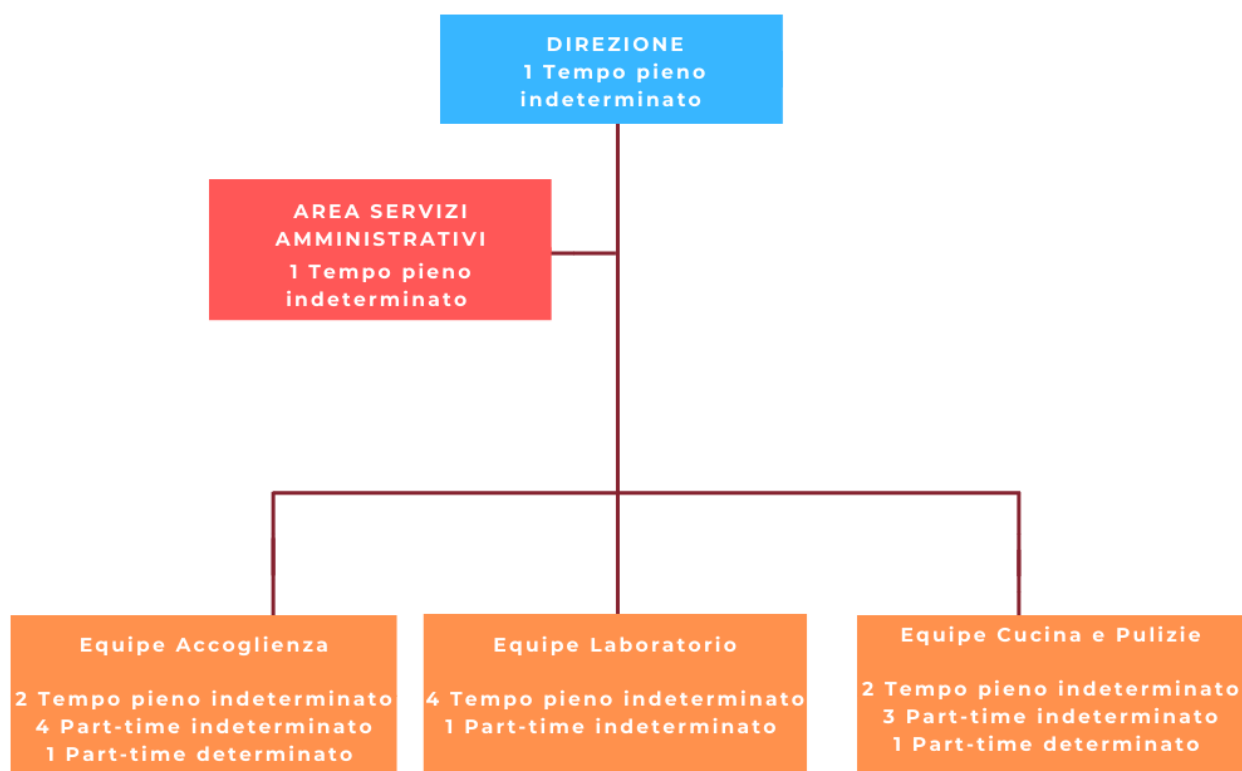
DIREZIONE
1 Tempo pieno indeterminato

AREA SERVIZI AMMINISTRATIVI
1 Tempo pieno indeterminato

Equipe Accoglienza

2 Tempo pieno indeterminato
4 Part-time indeterminato
1 Part-time determinato

Equipe Laboratorio

4 Tempo pieno indeterminato
1 Part-time indeterminato

Equipe Cucina e Pulizie

2 Tempo pieno indeterminato
3 Part-time indeterminato
1 Part-time determinato